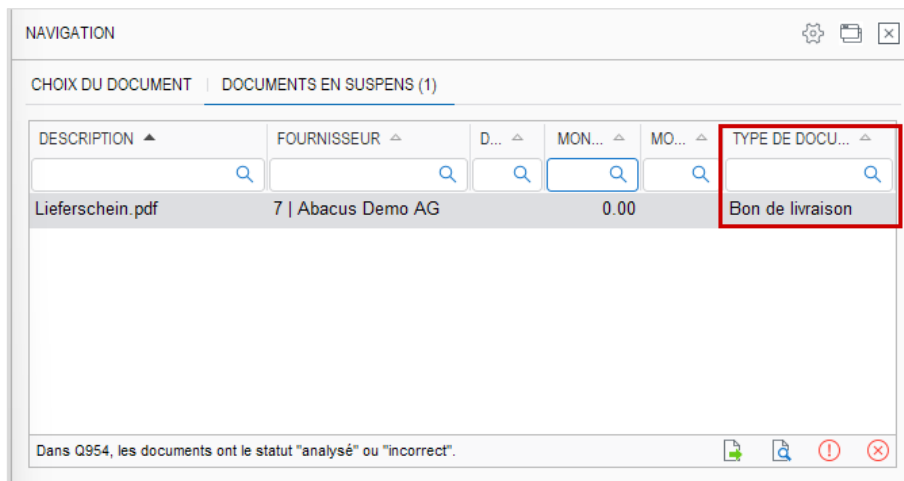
NAVIGATION

CHOIX DU DOCUMENT | DOCUMENTS EN SUSPENS (1)

| DESCRIPTION | FOURNISSEUR | D... | MON... | MO... | TYPE DE DOCU... |
|---|---|---|---|---|---|
| Lieferschein.pdf | 7 \| Abacus Demo AG | | 0.00 | | Bon de livraison |

Dans Q954, les documents ont le statut "analysé" ou "incorrect".